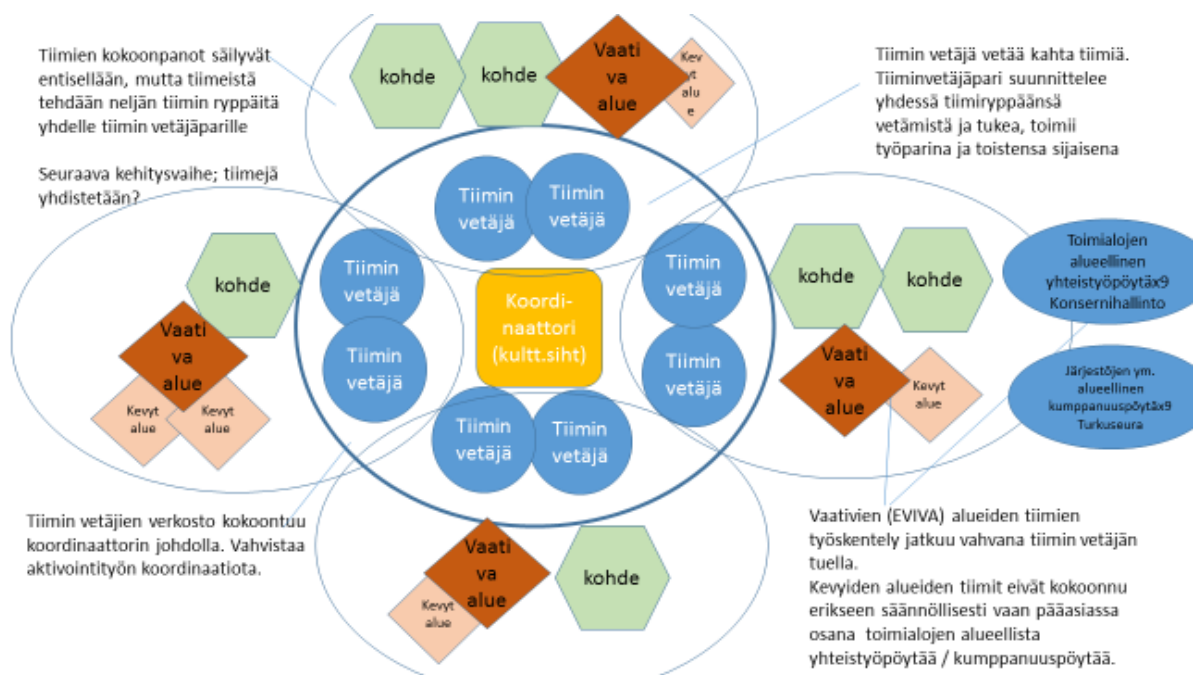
Tiimien kokoonpanot säilyvät entisellään, mutta tiimeistä tehdään neljän tiimin ryppäitä yhdelle tiimin vetäjäparille

Seuraava kehitysvaihe; tiimejä yhdistetään?

kohde

kohde

Vaati va alue

Kev yt alu e

Tiimin vetäjä vetää kahta tiimiä. Tiiminvetäjäpari suunnittelee yhdessä tiimiryppäänsä vetämistä ja tukea, toimii työparina ja toistensa sijaisena

Tiimin vetäjä

Tiimin vetäjä

kohde

Vaati va alue

Kevyt alue

Kevyt alue

Tiimin vetäjä

Tiimin vetäjä

Koordi- naattori (kultt.siht)

Tiimin vetäjä

Tiimin vetäjä

kohde

kohde

Toimialojen alueellinen yhteistyöpöytäx9 Konsernihallinto

Vaati va alue

Kevyt alue

Järjestöjen ym. alueellinen kumppanuuspöytäx9 Turkuseura

Tiimin vetäjä

Tiimin vetäjä

Tiimin vetäjien verkosto kokoontuu koordinaattorin johdolla. Vahvistaa aktivointityön koordinaatiota.

Vaati va alue

Kevyt alue

kohde

Vaativien (EVIVA) alueiden tiimien työskentely jatkuu vahvana tiimin vetäjän tuella.
Kevyiden alueiden tiimit eivät kokoonnu erikseen säännöllisesti vaan pääasiassa osana toimialojen alueellista yhteistyöpöytää / kumppanuuspöytää.